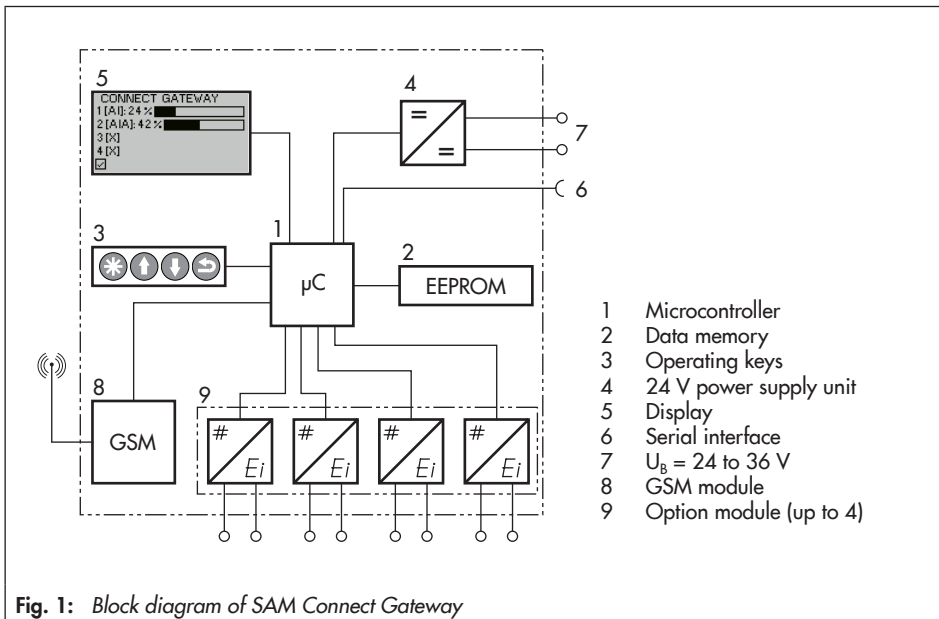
5
CONNECT GATEWAY
1 [AI]: 24 %
2 [AIA]: 42 %
3 [X]
4 [X]

4
=
=

7

6

1
3
μC
2
EEPROM

8
GSM

9
#
Ei
#
Ei
#
Ei
#
Ei

1 Microcontroller
2 Data memory
3 Operating keys
4 24 V power supply unit
5 Display
6 Serial interface
7 $U_B$ = 24 to 36 V
8 GSM module
9 Option module (up to 4)

**Fig. 1:** *Block diagram of SAM Connect Gateway*